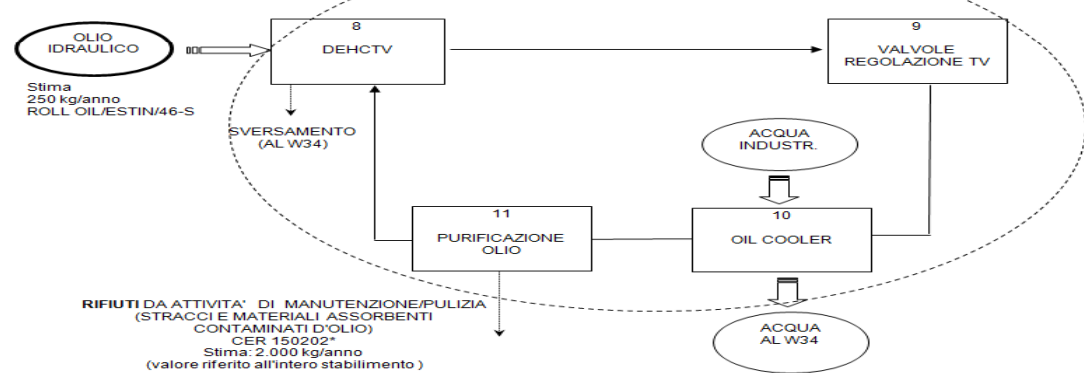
OLIO IDRAULICO

Stima
250 kg/anno
ROLL OIL/ESTIN/46-S

8
DEHCTV

9
VALVOLE REGOLAZIONE TV

SVERSAMENTO (AL W34)

ACQUA INDUSTR.

11
PURIFICAZIONE OLIO

10
OIL COOLER

RIFIUTI DA ATTIVITA' DI MANUTENZIONE/PULIZIA (STRACCI E MATERIALI ASSORBENTI CONTAMINATI D'OLIO)
CER 150202*
Stima: 2.000 kg/anno
(valore riferito all'intero stabilimento )

ACQUA AL W34